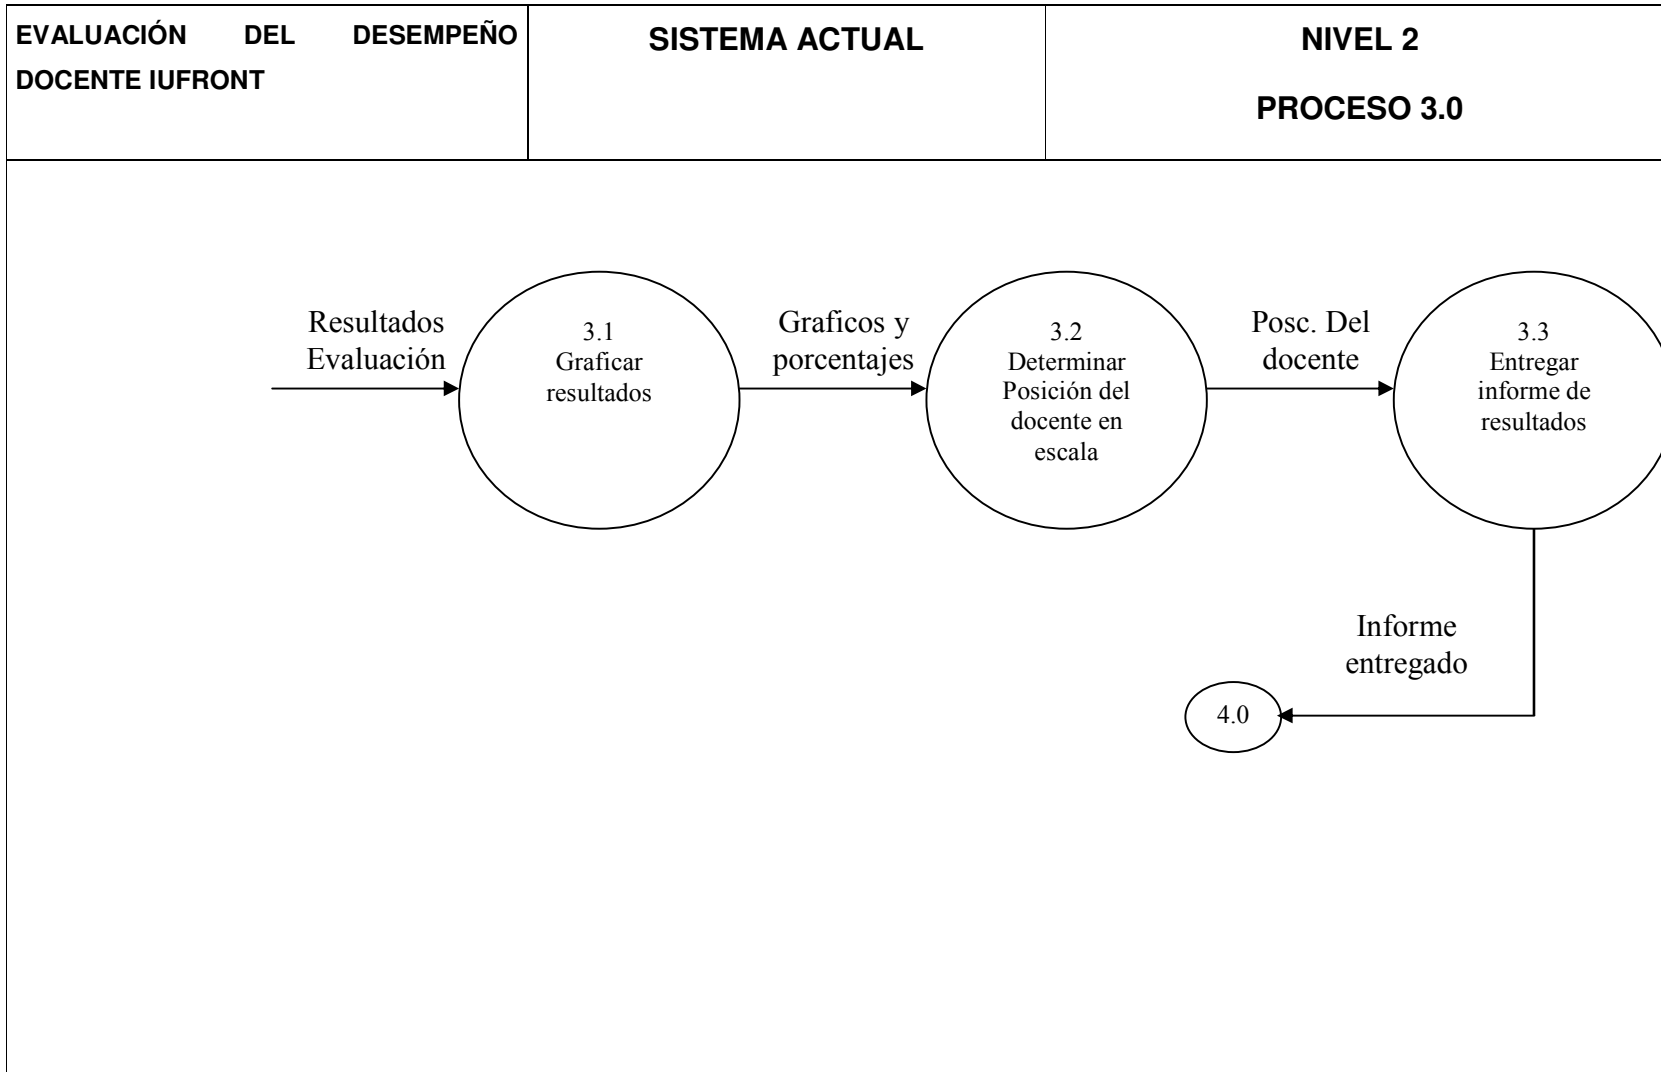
| EVALUACIÓN DEL DESEMPEÑO DOCENTE IUFRONT | SISTEMA ACTUAL | NIVEL 2 PROCESO 3.0 |
|---|---|---|

Resultados Evaluación

3.1 Graficar resultados

Graficos y porcentajes

3.2 Determinar Posición del docente en escala

Posc. Del docente

3.3 Entregar informe de resultados

Informe entregado

4.0